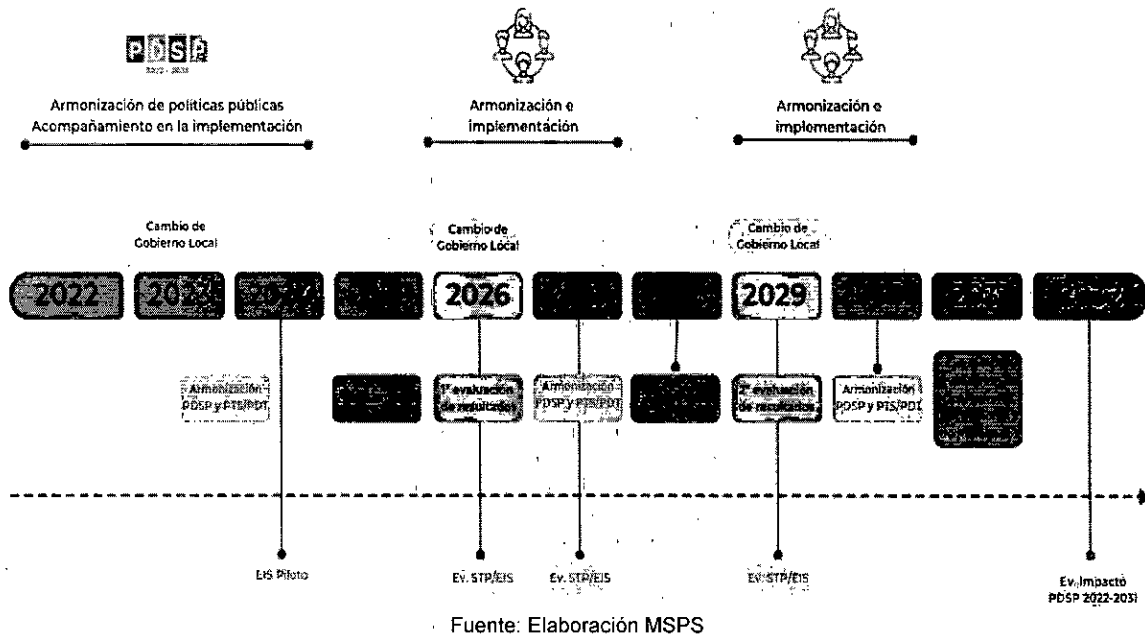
PDSP
2022 - 2031

Armonización de políticas públicas
Acompañamiento en la implementación

Armonización e implementación

Armonización e implementación

Cambio de Gobierno Local

Cambio de Gobierno Local

Cambio de Gobierno Local

2022 | 2023 | 2024 | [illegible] | 2026 | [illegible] | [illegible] | 2029 | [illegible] | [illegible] | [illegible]

Armonización PDSP y PTS/PDT

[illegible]

1ª evaluación de resultados

Armonización PDSP y PTS/PDT

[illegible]

2ª evaluación de resultados

Armonización PDSP y PTS/PDT

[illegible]

EIS Piloto

Ev. STP/EIS

Ev. STP/EIS

Ev. STP/EIS

Ev. Impacto PDSP 2022-2031

Fuente: Elaboración MSPS